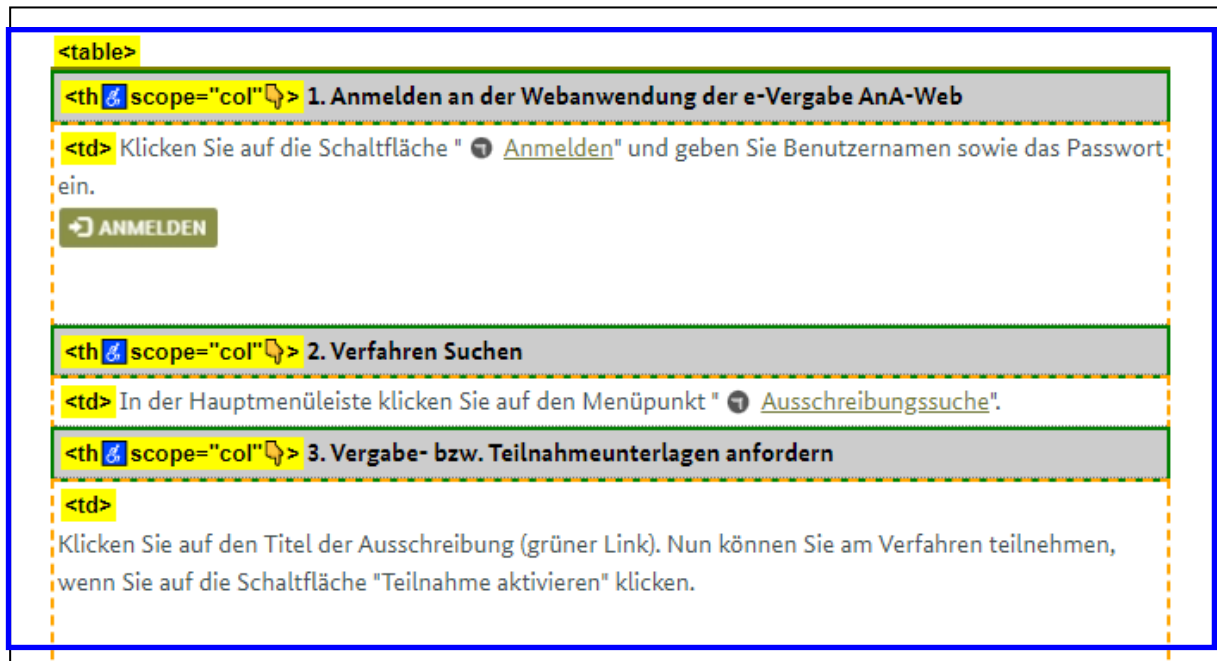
<table>

<th scope="col"> 1. Anmelden an der Webanwendung der e-Vergabe AnA-Web

<td> Klicken Sie auf die Schaltfläche " Anmelden" und geben Sie Benutzernamen sowie das Passwort ein.

ANMELDEN

<th scope="col"> 2. Verfahren Suchen

<td> In der Hauptmenüleiste klicken Sie auf den Menüpunkt " Ausschreibungssuche".

<th scope="col"> 3. Vergabe- bzw. Teilnahmeunterlagen anfordern

<td>

Klicken Sie auf den Titel der Ausschreibung (grüner Link). Nun können Sie am Verfahren teilnehmen, wenn Sie auf die Schaltfläche "Teilnahme aktivieren" klicken.